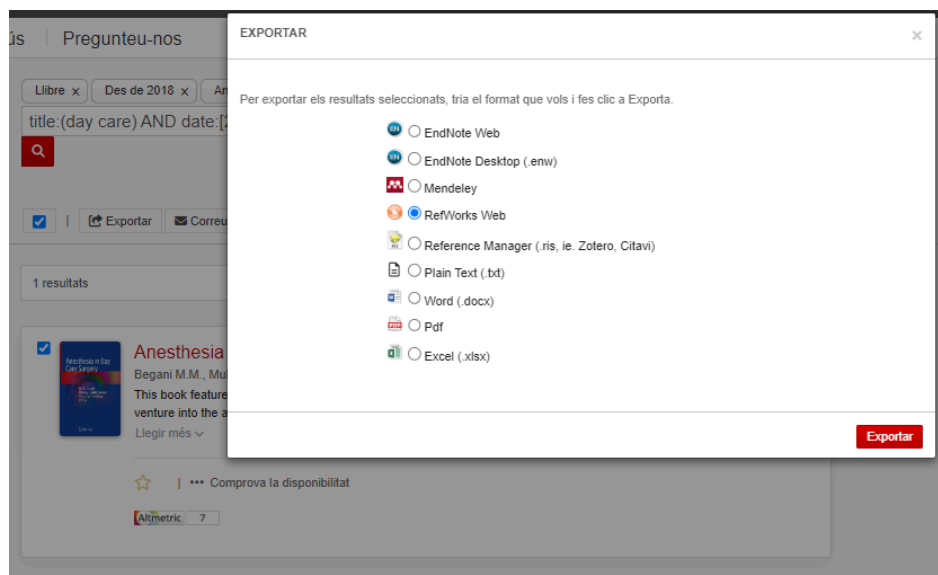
ús | Pregunteu-nos

Llibre × | Des de 2018 × | An

title:(day care) AND date:[2

| Exportar | Correu

1 resultats

Anesthesia

Begani M.M., Mu

This book feature

venture into the a

Llegir més

| ••• Comprova la disponibilitat

Altmetric 7

EXPORTAR

×

Per exportar els resultats seleccionats, tria el format que vols i fes clic a Exporta.

EndNote Web

EndNote Desktop (.enw)

Mendeley

RefWorks Web

Reference Manager (.ris, ie. Zotero, Citavi)

Plain Text (.txt)

Word (.docx)

Pdf

Excel (.xlsx)

Exportar